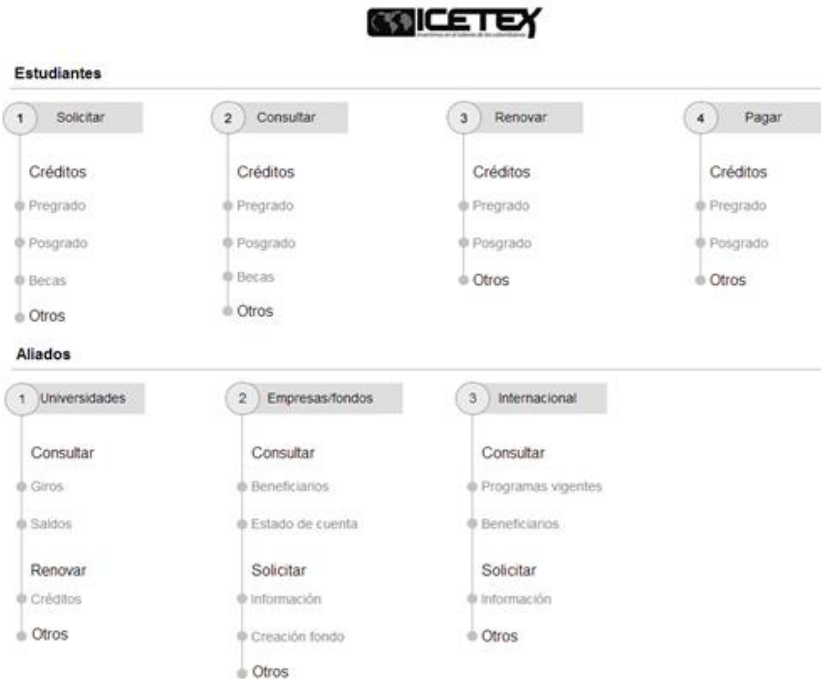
ICETEX

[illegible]

Estudiantes

1 Solicitar

Créditos

Pregrado

Posgrado

Becas

Otros

2 Consultar

Créditos

Pregrado

Posgrado

Becas

Otros

3 Renovar

Créditos

Pregrado

Posgrado

Otros

4 Pagar

Créditos

Pregrado

Posgrado

Otros

Aliados

1 Universidades

Consultar

Giros

Saldos

Renovar

Créditos

Otros

2 Empresas/fondos

Consultar

Beneficiarios

Estado de cuenta

Solicitar

Información

Creación fondo

Otros

3 Internacional

Consultar

Programas vigentes

Beneficiarios

Solicitar

Información

Otros